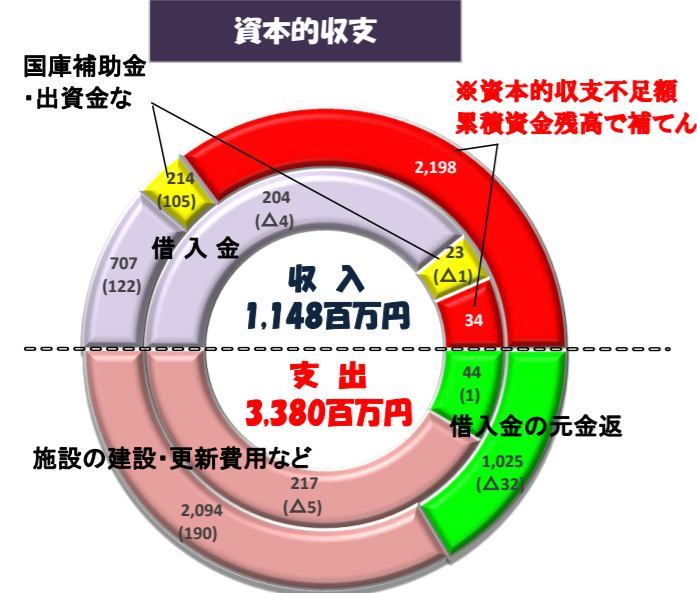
資本的収支

国庫補助金
・出資金な

※資本的収支不足額
累積資金残高で補てん

2,198

214
(105)

204
(△4)

借入金

707
(122)

23
(△1)

収入
1,148百万円

34

支出
3,380百万円

44
(1)

借入金の元金返

施設の建設・更新費用など

217
(△5)

1,025
(△32)

2,094
(190)